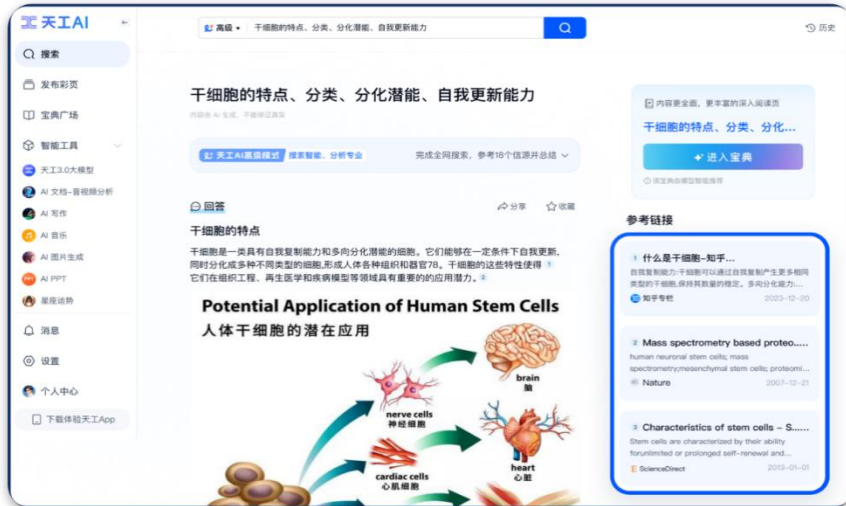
天工AI

搜索
发布彩页
宝典广场
智能工具
天工3.0大模型
AI 文档-音视频分析
AI 写作
AI 音乐
AI 图片生成
AI PPT
星座运势
消息
设置
个人中心
下载体验天工App

高级 干细胞的特点、分类、分化潜能、自我更新能力

历史

干细胞的特点、分类、分化潜能、自我更新能力

内容由 AI 生成，不能保证真实

天工AI高级模式 搜索智能、分析专业 完成全网搜索，参考18个信源并总结

回答 分享 收藏

干细胞的特点

干细胞是一类具有自我复制能力和多向分化潜能的细胞。它们能够在一定条件下自我更新，同时分化成多种不同类型的细胞,形成人体各种组织和器官78。干细胞的这些特性使得 1 它们在组织工程、再生医学和疾病模型等领域具有重要的应用潜力。2

Potential Application of Human Stem Cells
人体干细胞的潜在应用

brain
脑
nerve cells
神经细胞
heart
心脏
cardiac cells
心肌细胞

内容更全面，更丰富的深入阅读页
干细胞的特点、分类、分化...
进入宝典
该宝典由模型智能推荐

参考链接

1 什么是干细胞-知乎...
自我复制能力:干细胞可以通过自我复制产生更多相同类型的干细胞,保持其数量的稳定。多向分化能力...
知乎专栏 2023-12-20

2 Mass spectrometry based proteo...
human neuronal stem cells; mass spectrometry;mesenchymal stem cells; proteomi...
Nature 2007-12-21

3 Characteristics of stem cells – S...
Stem cells are characterized by their ability forunlimited or prolonged self-renewal and...
ScienceDirect 2013-01-01